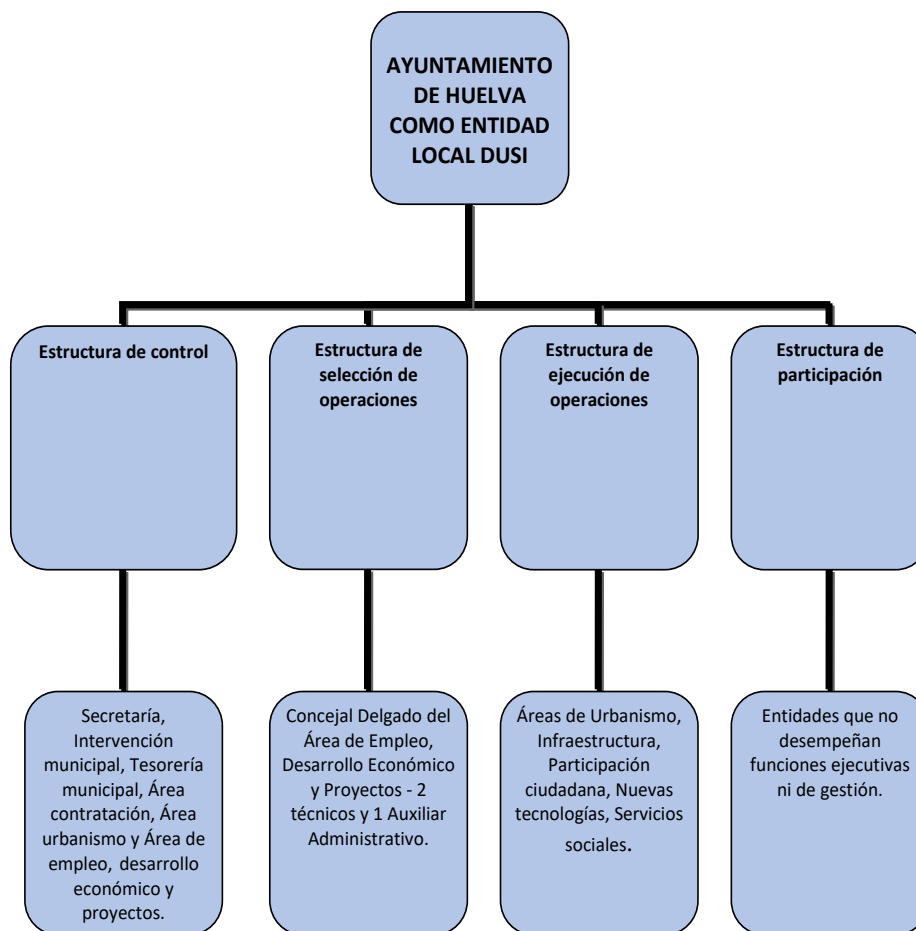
AYUNTAMIENTO DE HUELVA COMO ENTIDAD LOCAL DUSI

Estructura de control

Estructura de selección de operaciones

Estructura de ejecución de operaciones

Estructura de participación

Secretaría, Intervención municipal, Tesorería municipal, Área contratación, Área urbanismo y Área de empleo, desarrollo económico y proyectos.

Concejal Delgado del Área de Empleo, Desarrollo Económico y Proyectos - 2 técnicos y 1 Auxiliar Administrativo.

Áreas de Urbanismo, Infraestructura, Participación ciudadana, Nuevas tecnologías, Servicios sociales.

Entidades que no desempeñan funciones ejecutivas ni de gestión.